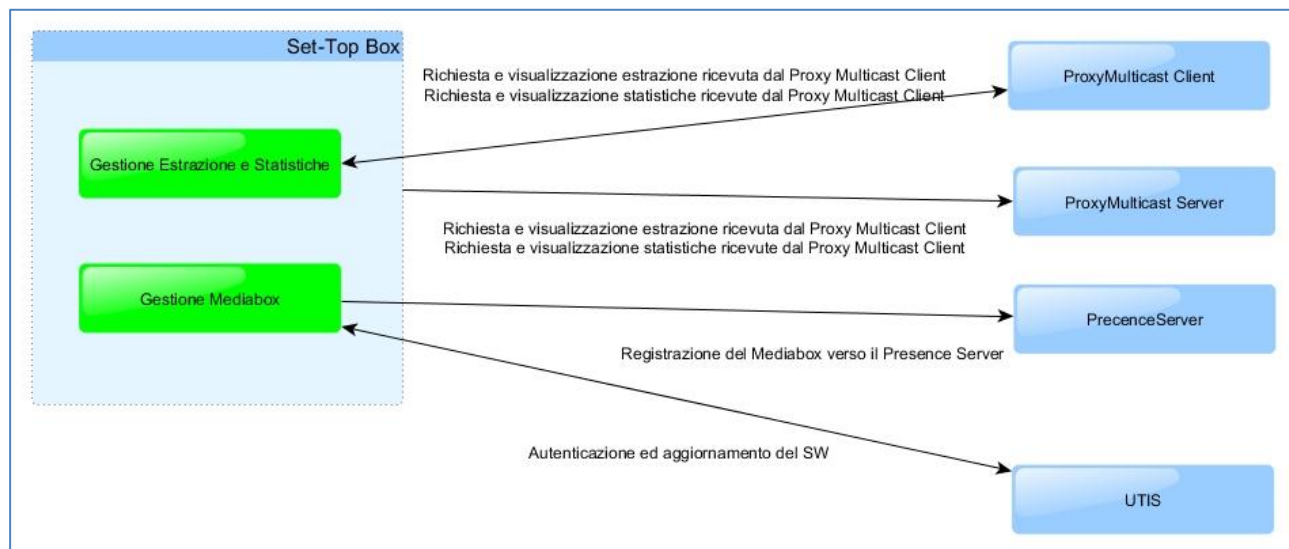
Set-Top Box

Richiesta e visualizzazione estrazione ricevuta dal Proxy Multicast Client
Richiesta e visualizzazione statistiche ricevute dal Proxy Multicast Client

ProxyMulticast Client

Gestione Estrazione e Statistiche

ProxyMulticast Server

Richiesta e visualizzazione estrazione ricevuta dal Proxy Multicast Client
Richiesta e visualizzazione statistiche ricevute dal Proxy Multicast Client

Gestione Mediabox

PrecenceServer

Registrazione del Mediabox verso il Presence Server

Autenticazione ed aggiornamento del SW

UTIS